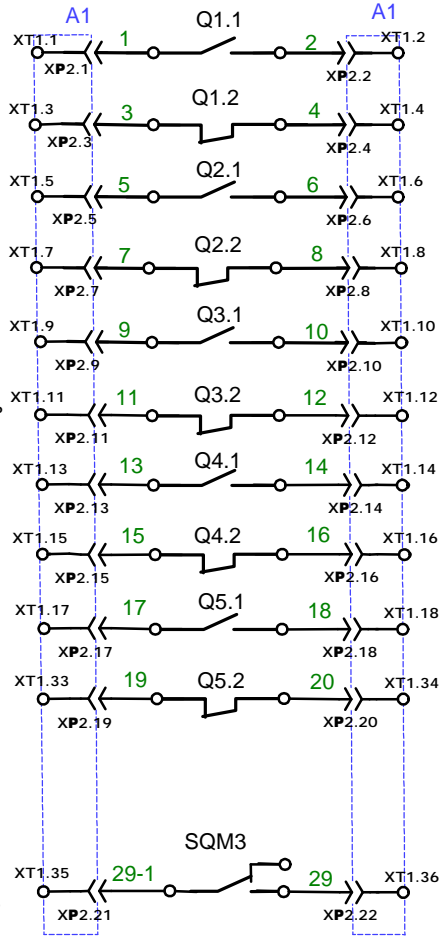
A1
A1
XT1.1
1
Q1.1
2
XT1.2
XP2.1
XP2.2
XT1.3
3
Q1.2
4
XT1.4
XP2.3
XP2.4
XT1.5
5
Q2.1
6
XT1.6
XP2.5
XP2.6
XT1.7
7
Q2.2
8
XT1.8
XP2.7
XP2.8
XT1.9
9
Q3.1
10
XT1.10
XP2.9
XP2.10
XT1.11
11
Q3.2
12
XT1.12
XP2.11
XP2.12
XT1.13
13
Q4.1
14
XT1.14
XP2.13
XP2.14
XT1.15
15
Q4.2
16
XT1.16
XP2.15
XP2.16
XT1.17
17
Q5.1
18
XT1.18
XP2.17
XP2.18
XT1.33
19
Q5.2
20
XT1.34
XP2.19
XP2.20
SQM3
XT1.35
29-1
29
XT1.36
XP2.21
XP2.22